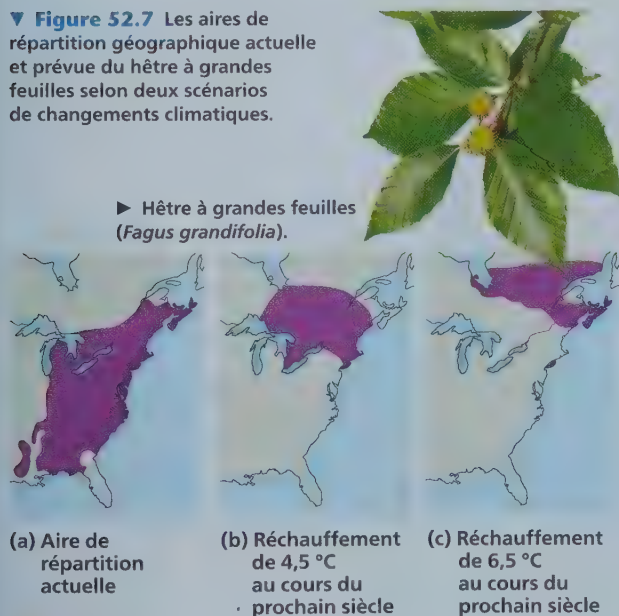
▼ Figure 52.7 Les aires de répartition géographique actuelle et prévue du hêtre à grandes feuilles selon deux scénarios de changements climatiques.

► Hêtre à grandes feuilles (Fagus grandifolia).

(a) Aire de répartition actuelle

(b) Réchauffement de 4,5 °C au cours du prochain siècle

(c) Réchauffement de 6,5 °C au cours du prochain siècle